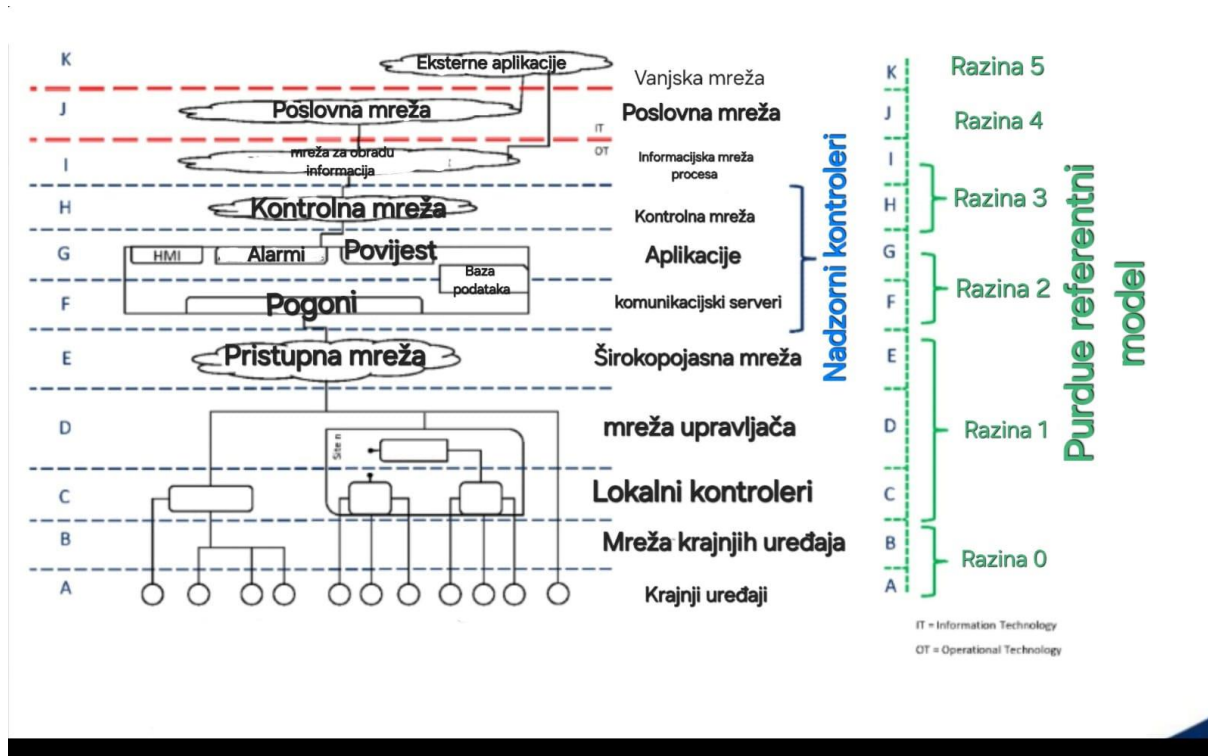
K
Eksterne aplikacije
Vanjska mreža
J
Poslovna mreža
Poslovna mreža
IT
OT
I
mreža za obradu informacija
Informacijska mreža procesa
H
Kontrolna mreža
Kontrolna mreža
G
HMI
Alarmi
Povijest
Aplikacije
Baza podataka
F
Pogoni
komunikacijski serveri
E
Pristupna mreža
Širokopojasna mreža
D
Site n
mreža upravljača
C
Lokalni kontroleri
B
Mreža krajnjih uređaja
A
Krajnji uređaji

Nadzorni kontroleri

K Razina 5
J Razina 4
I
H Razina 3
G
F Razina 2
E
D Razina 1
C
B
A Razina 0

Purdue referentni model

IT = Information Technology
OT = Operational Technology